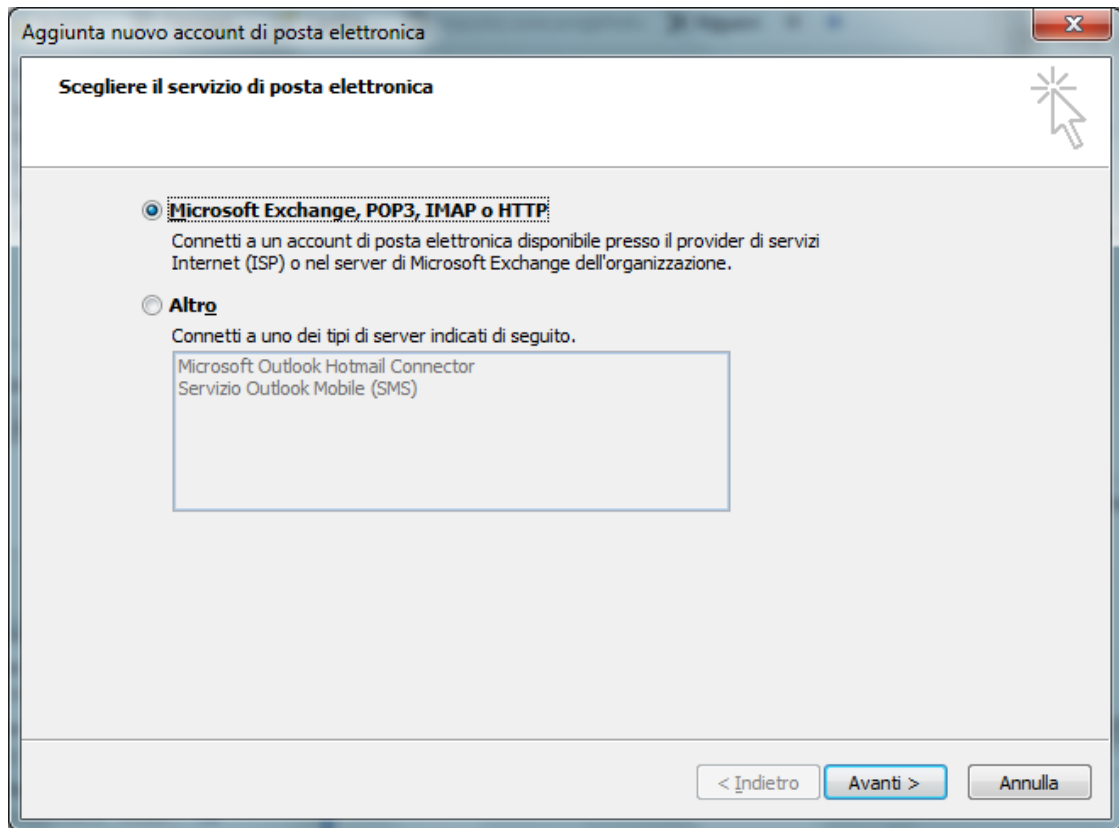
Aggiunta nuovo account di posta elettronica

Scegliere il servizio di posta elettronica

Microsoft Exchange, POP3, IMAP o HTTP

Connetti a un account di posta elettronica disponibile presso il provider di servizi Internet (ISP) o nel server di Microsoft Exchange dell'organizzazione.

Altro

Connetti a uno dei tipi di server indicati di seguito.

Microsoft Outlook Hotmail Connector
Servizio Outlook Mobile (SMS)

< Indietro | Avanti > | Annulla